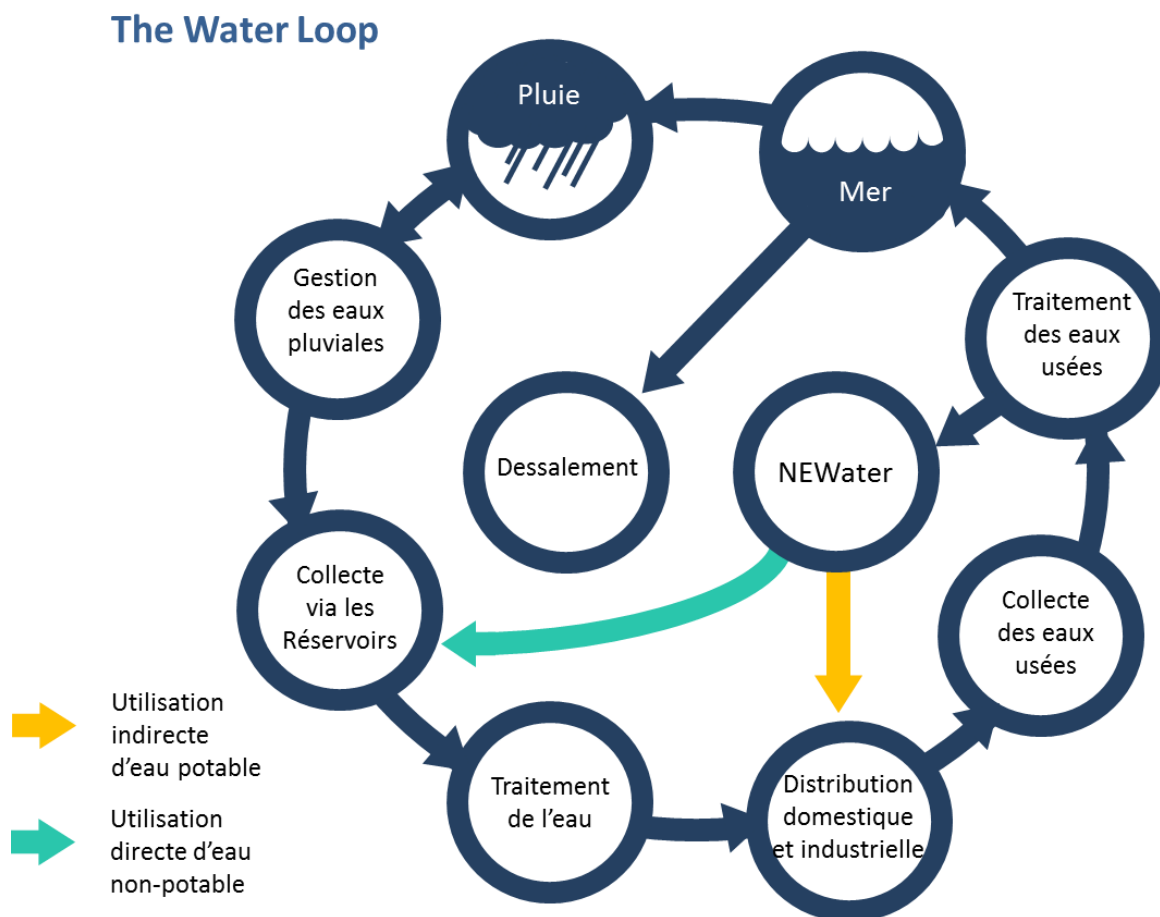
The Water Loop

Pluie

Mer

Gestion des eaux pluviales

Traitement des eaux usées

Dessalement

NEWater

Collecte via les Réservoirs

Collecte des eaux usées

Traitement de l'eau

Distribution domestique et industrielle

Utilisation indirecte d'eau potable

Utilisation directe d'eau non-potable